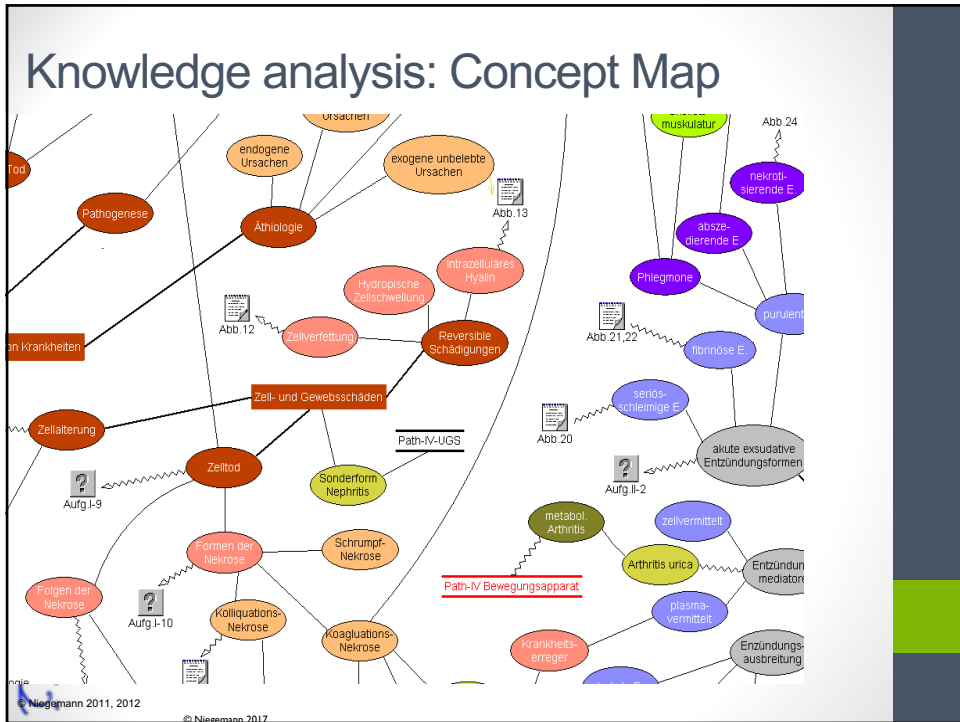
Knowledge analysis: Concept Map

Ursachen
endogene Ursachen
exogene unbelebte Ursachen
Tod
Pathogenese
Äthiologie
Abb.13
Intrazelluläres Hyalin
Hydropische Zellschwellung
Abb.12
Zellverfettung
Reversible Schädigungen
on Krankheiten
Zell- und Gewebsschäden
Zellalterung
Path-IV-UGS
Zelltod
Sonderform Nephritis
Aufg.I-9
Formen der Nekrose
Schrumpf-Nekrose
Folgen der Nekrose
Aufg.I-10
Kolliquations-Nekrose
Koagluations-Nekrose
muskulatur
Abb.24
nekroti-sierende E.
absze-dierende E.
Phlegmone
purulent
Abb.21,22
fibrinöse E.
seriös-schleimige E.
Abb.20
akute exsudative Entzündungsformen
Aufg.II-2
metabol. Arthritis
zellvermittelt
Arthritis urica
Entzündun mediatore
Path-IV Bewegungsapparat
plasma-vermittelt
Krankheits-erreger
Entzündungs-ausbreitung
ogie
© Niegemann 2011, 2012
© Niegemann 2017